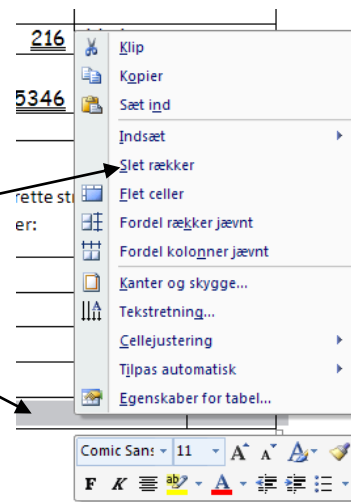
216

5346

rette st

er:

Klip
Kopier
Sæt ind
Indsæt
Slet rækker
Flet celler
Fordel rækker jævnt
Fordel kolonner jævnt
Kanter og skygge...
Tekstretning...
Cellejustering
Tilpas automatisk
Egenskaber for tabel...

Comic Sans 11 A A
F K